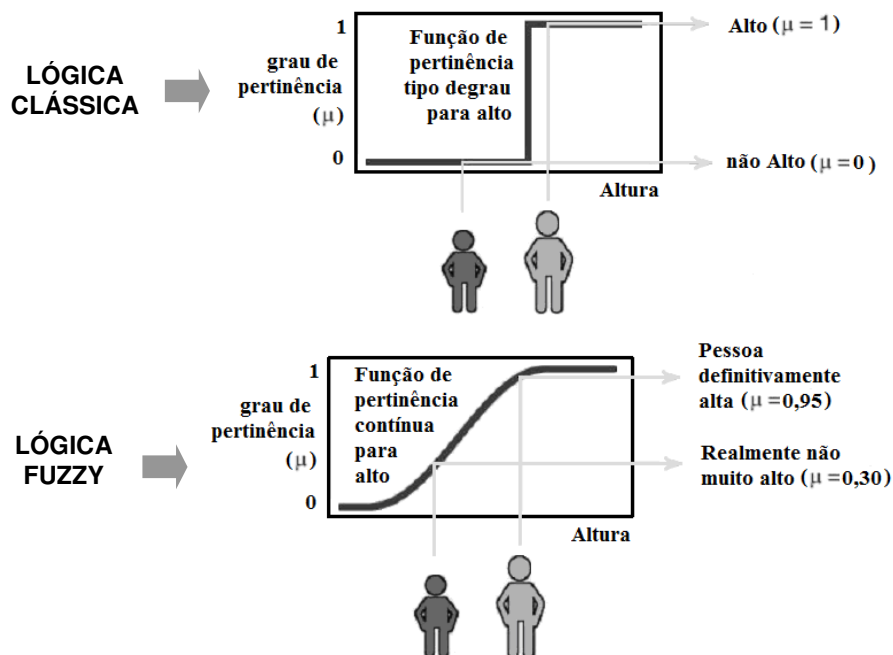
LÓGICA CLÁSSICA

grau de pertinência ($\mu$)

1

0

Função de pertinência tipo degrau para alto

Altura

Alto ($\mu = 1$)

não Alto ($\mu = 0$)

LÓGICA FUZZY

grau de pertinência ($\mu$)

1

0

Função de pertinência contínua para alto

Altura

Pessoa definitivamente alta ($\mu = 0{,}95$)

Realmente não muito alto ($\mu = 0{,}30$)